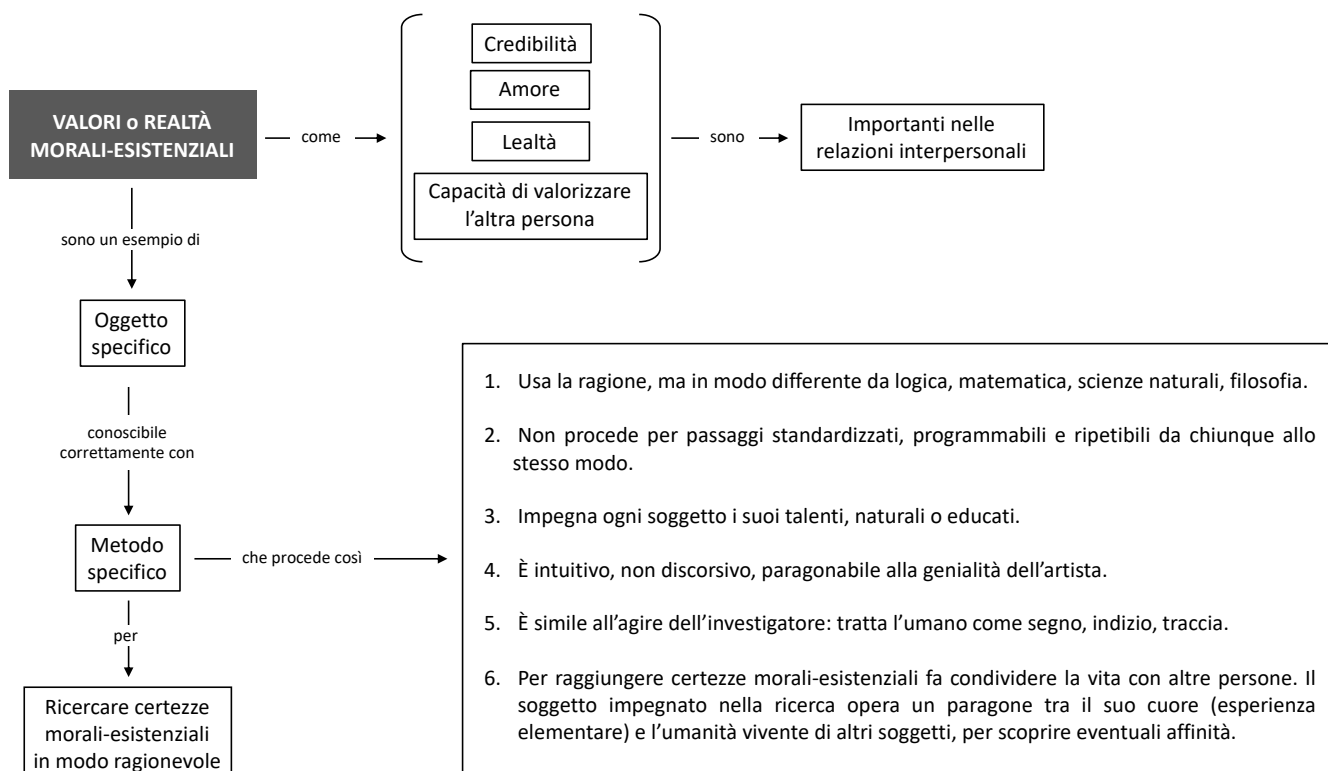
VALORI o REALTÀ MORALI-ESISTENZIALI

come

Credibilità

Amore

Lealtà

Capacità di valorizzare l'altra persona

sono

Importanti nelle relazioni interpersonali

sono un esempio di

Oggetto specifico

conoscibile correttamente con

Metodo specifico

che procede così

per

Ricercare certezze morali-esistenziali in modo ragionevole

1. Usa la ragione, ma in modo differente da logica, matematica, scienze naturali, filosofia.

2. Non procede per passaggi standardizzati, programmabili e ripetibili da chiunque allo stesso modo.

3. Impegna ogni soggetto i suoi talenti, naturali o educati.

4. È intuitivo, non discorsivo, paragonabile alla genialità dell'artista.

5. È simile all'agire dell'investigatore: tratta l'umano come segno, indizio, traccia.

6. Per raggiungere certezze morali-esistenziali fa condividere la vita con altre persone. Il soggetto impegnato nella ricerca opera un paragone tra il suo cuore (esperienza elementare) e l'umanità vivente di altri soggetti, per scoprire eventuali affinità.